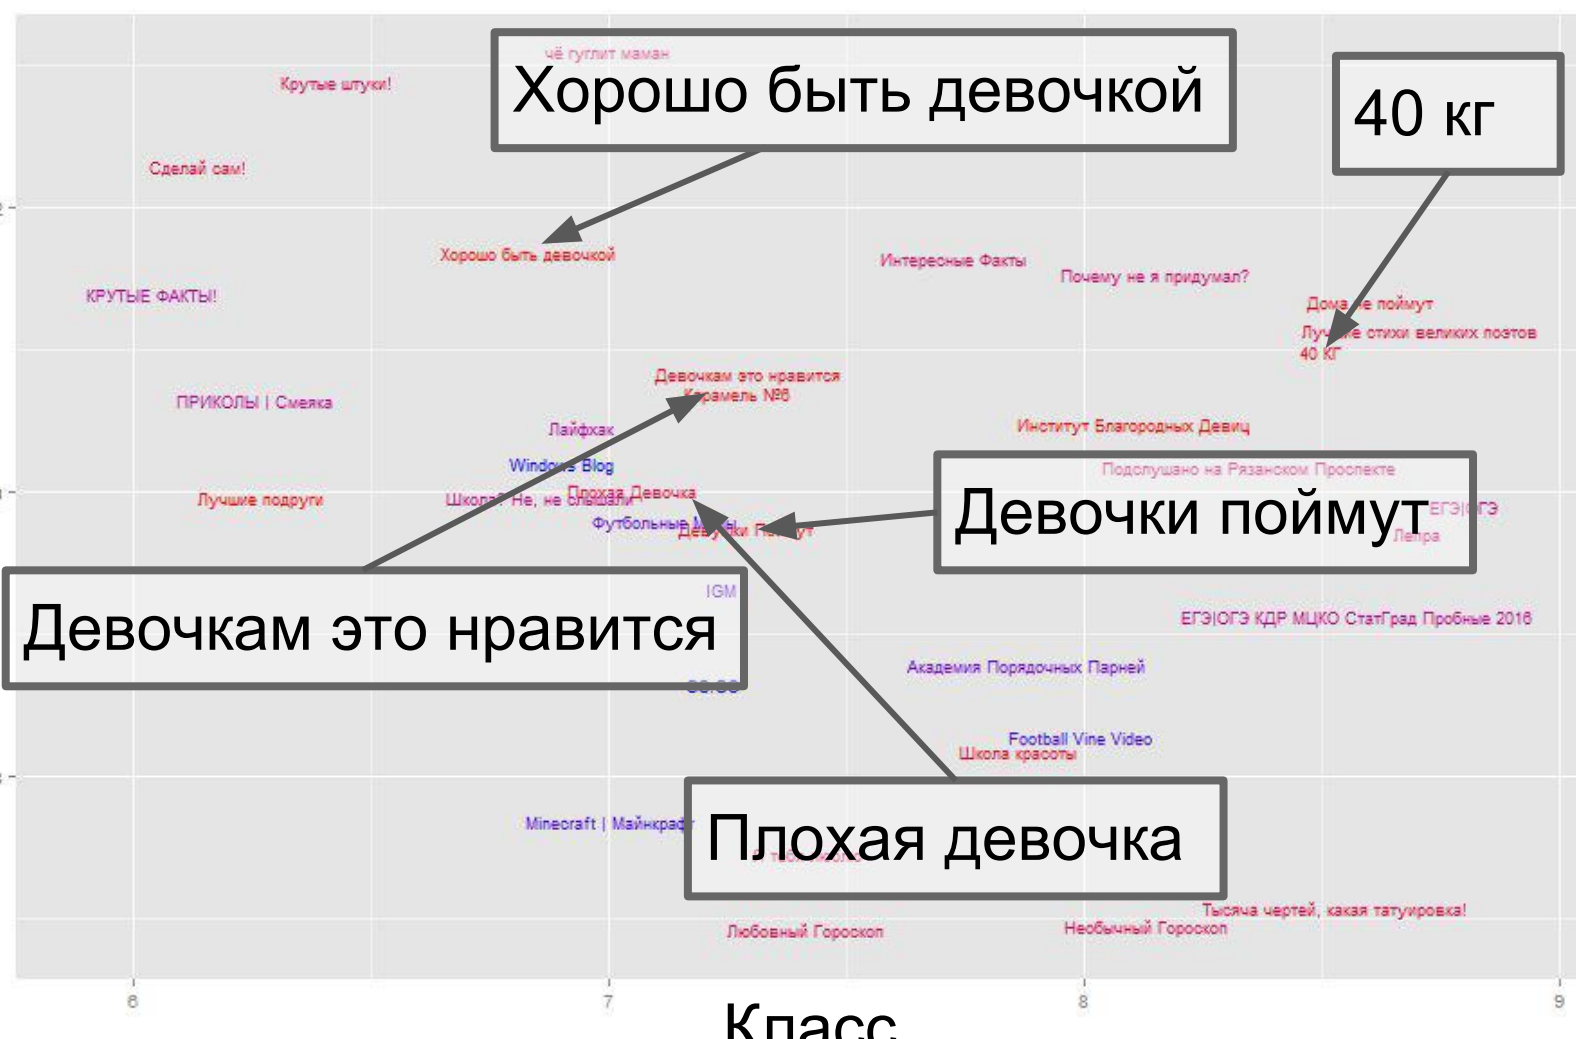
чё гуглит маман
Хорошо быть девочкой
40 кг
Крутые штуки!
Сделай сам!
Хорошо быть девочкой
Интересные Факты
Почему не я придумал?
КРУТЫЕ ФАКТЫ!
Дома не поймут
Лучшие стихи великих поэтов
40 кг
Девочкам это нравится
Карамель №6
ПРИКОЛЫ | Смеяка
Лайфхак
Институт Благородных Девиц
Windows Blog
Подслушано на Рязанском Проспекте
Лучшие подруги
Школа? Не, не слышали
Плохая Девочка
Девочки поймут
ЕГЭ|ОГЭ
Футбольные Мемы
Девочки Поймут
Лепра
IGM
Девочкам это нравится
ЕГЭ|ОГЭ КДР МЦКО СтатГрад Пробные 2016
Академия Порядочных Парней
Football Vine Video
Школа красоты
Minecraft | Майнкрафт
Плохая девочка
Тысяча чертей, какая татуировка!
Любовный Гороскоп
Необычный Гороскоп
6
7
8
9
Класс